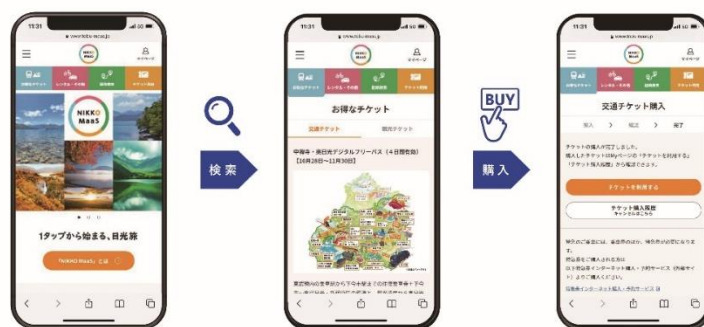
11:31
www.nikko-maas.jp
NIKKO MaaS
1タップから始まる、日光旅
NIKKO MaaSとは

検索

11:31
お得なチケット
交通チケット
観光チケット
中禅寺・奥日光デジタルフリーパス（4日間有効）
【10月20日～11月30日】

BUY
購入

11:31
交通チケット購入
購入 > 確定 > 完了
チケットの購入が完了しました。
チケットを利用する
チケット購入履歴